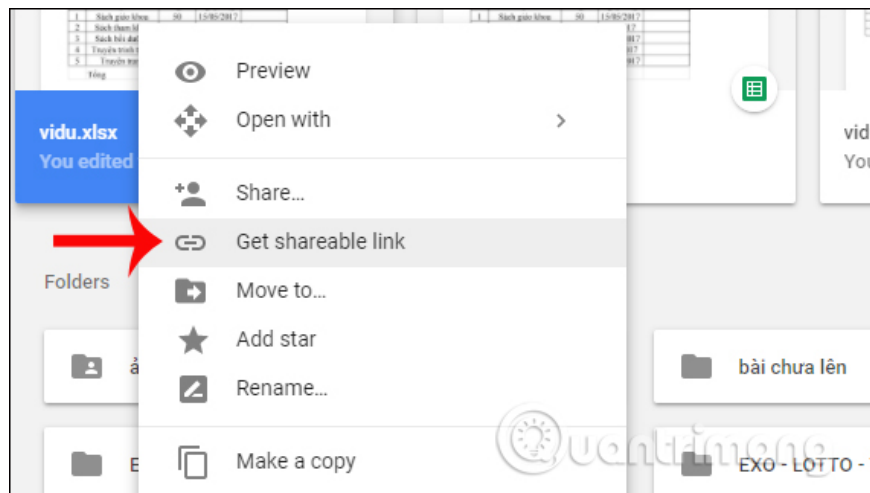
| 1 | Sách giáo khoa | 50 | 15/05/2017 |
|---|---|---|---|
| 2 | Sách tham kh | | |
| 3 | Sách bài đọ | | |
| 4 | Truyện tranh | | |
| 5 | Truyện tra | | |
| | Tổng | | |

| 1 | Sách giáo khoa | 50 | 15/05/2017 |
|---|---|---|---|
| | | | 17 |
| | | | 017 |
| | | | 17 |
| | | | 17 |

vidu.xlsx
You edited

vid
You

Preview
Open with
Share...
Get shareable link
Move to...
Add star
Rename...
Make a copy

Folders

ả

bài chưa lên

E

EXO - LOTTO -

Quantrimang